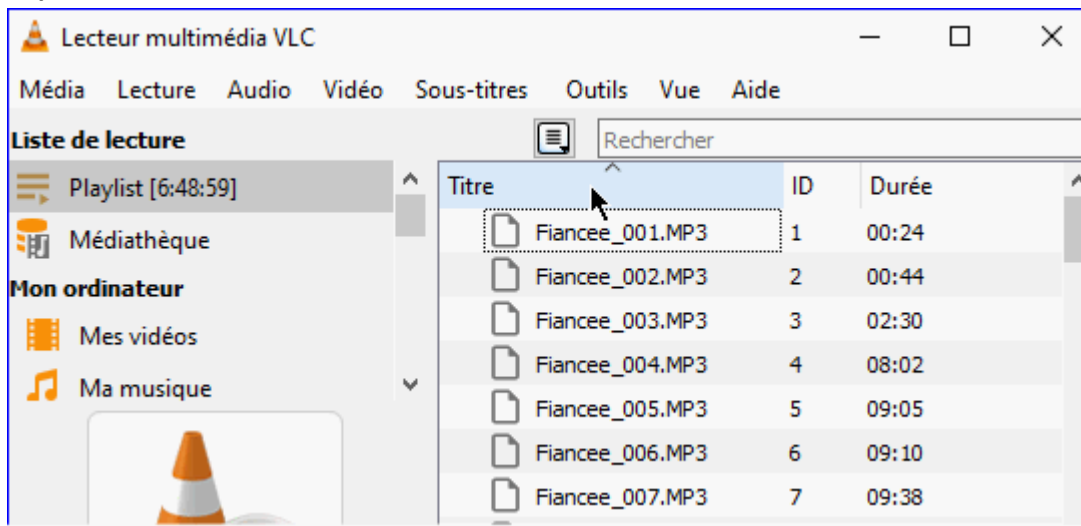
Lecteur multimédia VLC

Média Lecture Audio Vidéo Sous-titres Outils Vue Aide

Liste de lecture

Playlist [6:48:59]

Médiathèque

Mon ordinateur

Mes vidéos

Ma musique

Rechercher

| Titre | ID | Durée |
|---|---|---|
| Fiancee_001.MP3 | 1 | 00:24 |
| Fiancee_002.MP3 | 2 | 00:44 |
| Fiancee_003.MP3 | 3 | 02:30 |
| Fiancee_004.MP3 | 4 | 08:02 |
| Fiancee_005.MP3 | 5 | 09:05 |
| Fiancee_006.MP3 | 6 | 09:10 |
| Fiancee_007.MP3 | 7 | 09:38 |